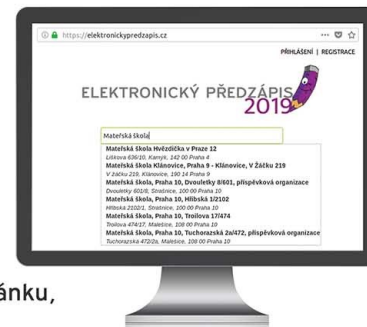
https://elektronickypredzapis.cz

PŘIHLÁŠENÍ | REGISTRACE

ELEKTRONICKÝ PŘEDZÁPIS 2019

Mateřská škola

Mateřská škola Hvězdička v Praze 12
Lisková 636/10, Kamýk, 142 00 Praha 4
Mateřská škola Klánovice, Praha 9 - Klánovice, V Žáčku 219
V žáčku 219, Klánovice, 190 14 Praha 9
Mateřská škola, Praha 10, Dvouletky 8/601, příspěvková organizace
Dvouletky 601/8, Strašnice, 100 00 Praha 10
Mateřská škola, Praha 10, Hlibská 1/2102
Hlibská 2102/1, Strašnice, 100 00 Praha 10
Mateřská škola, Praha 10, Troilova 17/474
Troilova 474/17, Malešice, 108 00 Praha 10
Mateřská škola, Praha 10, Tuchorazská 2a/472, příspěvková organizace
Tuchorazská 472/2a, Malešice, 108 00 Praha 10

ánku,